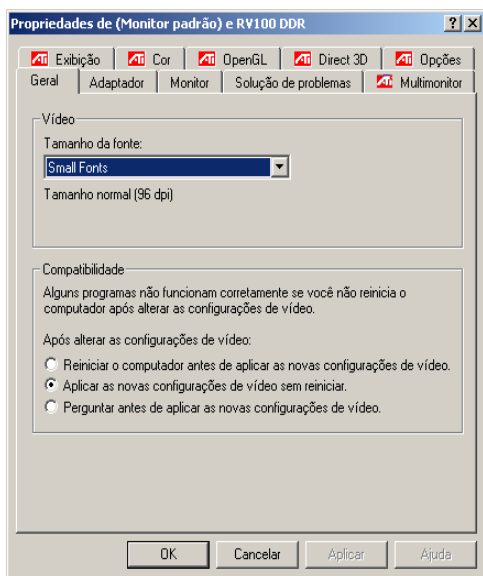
Propriedades de (Monitor padrão) e RV100 DDR

? X

Exibição | Cor | OpenGL | Direct 3D | Opções
Geral | Adaptador | Monitor | Solução de problemas | Multimonitor

Vídeo
Tamanho da fonte:
Small Fonts
Tamanho normal (96 dpi)

Compatibilidade
Alguns programas não funcionam corretamente se você não reinicia o computador após alterar as configurações de vídeo.

Após alterar as configurações de vídeo:
Reiniciar o computador antes de aplicar as novas configurações de vídeo.
Aplicar as novas configurações de vídeo sem reiniciar.
Perguntar antes de aplicar as novas configurações de vídeo.

OK | Cancelar | Aplicar | Ajuda